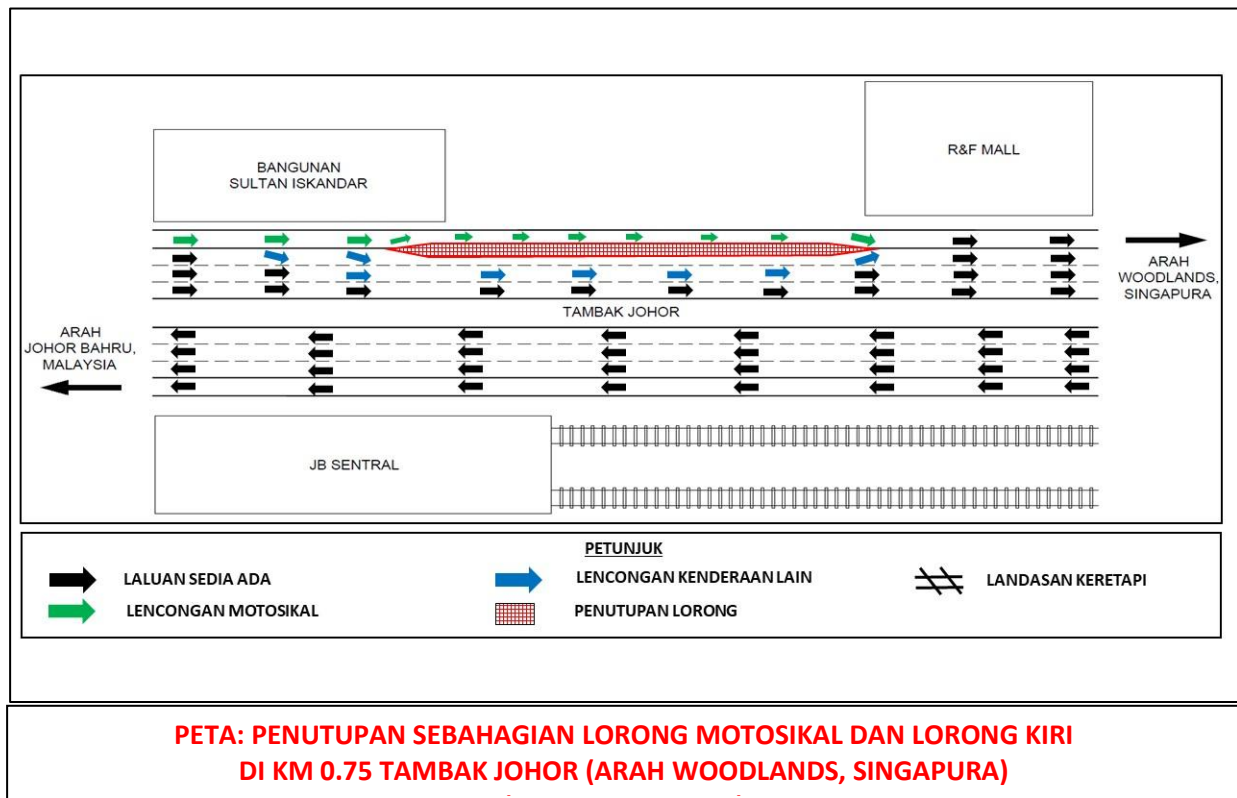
BANGUNAN
SULTAN ISKANDAR

R&F MALL

ARAH
WOODLANDS,
SINGAPURA

TAMBAK JOHOR

ARAH
JOHOR BAHRU,
MALAYSIA

JB SENTRAL

PETUNJUK

LALUAN SEDIA ADA

LENCONGAN MOTOSIKAL

LENCONGAN KENDERAAN LAIN

PENUTUPAN LORONG

LANDASAN KERETAPI

PETA: PENUTUPAN SEBAHAGIAN LORONG MOTOSIKAL DAN LORONG KIRI
DI KM 0.75 TAMBAK JOHOR (ARAH WOODLANDS, SINGAPURA)